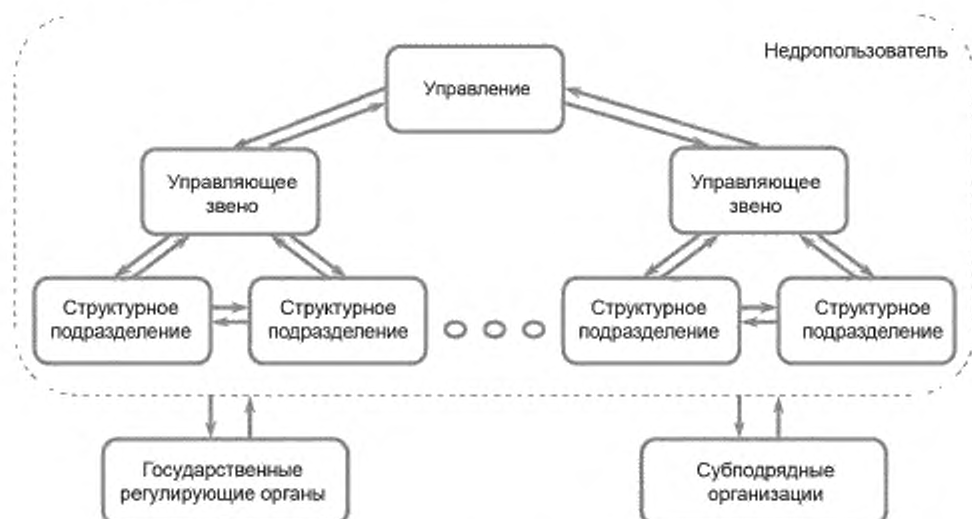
Недропользователь

Управление

Управляющее звено

Управляющее звено

Структурное подразделение

Структурное подразделение

Структурное подразделение

Структурное подразделение

Государственные регулирующие органы

Субподрядные организации